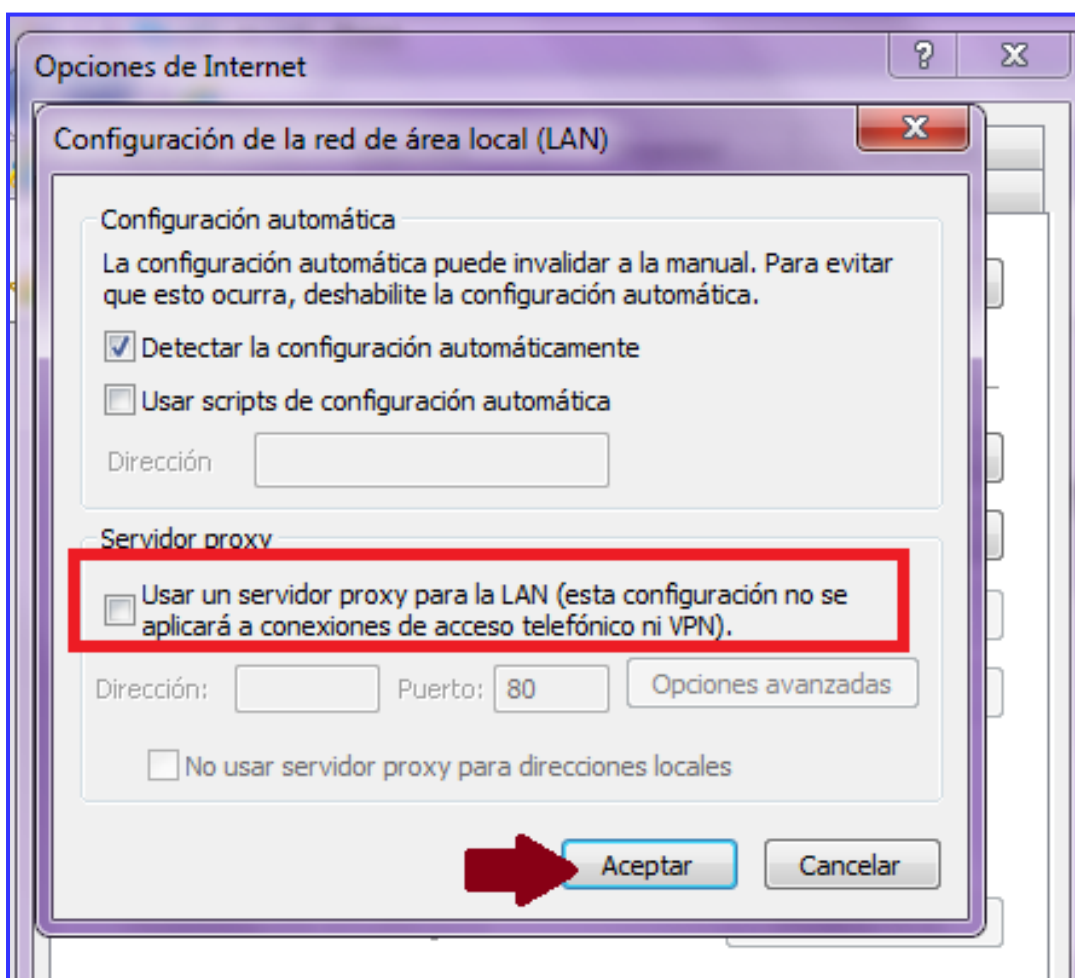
Opciones de Internet

?

X

Configuración de la red de área local (LAN)

X

Configuración automática

La configuración automática puede invalidar a la manual. Para evitar que esto ocurra, deshabilite la configuración automática.

Detectar la configuración automáticamente

Usar scripts de configuración automática

Dirección

Servidor proxy

Usar un servidor proxy para la LAN (esta configuración no se aplicará a conexiones de acceso telefónico ni VPN).

Dirección:

Puerto: 80

Opciones avanzadas

No usar servidor proxy para direcciones locales

Aceptar

Cancelar